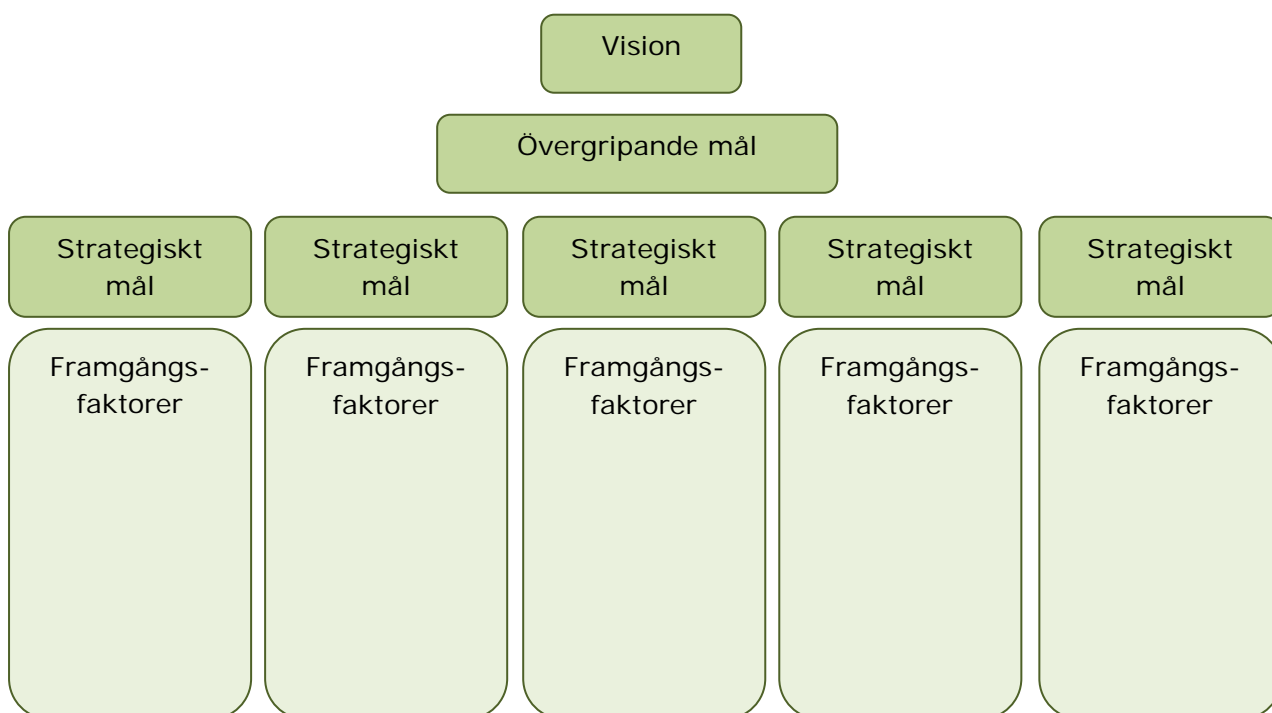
Vision

Övergripande mål

Strategiskt mål

Strategiskt mål

Strategiskt mål

Strategiskt mål

Strategiskt mål

Framgångsfaktorer

Framgångsfaktorer

Framgångsfaktorer

Framgångsfaktorer

Framgångsfaktorer